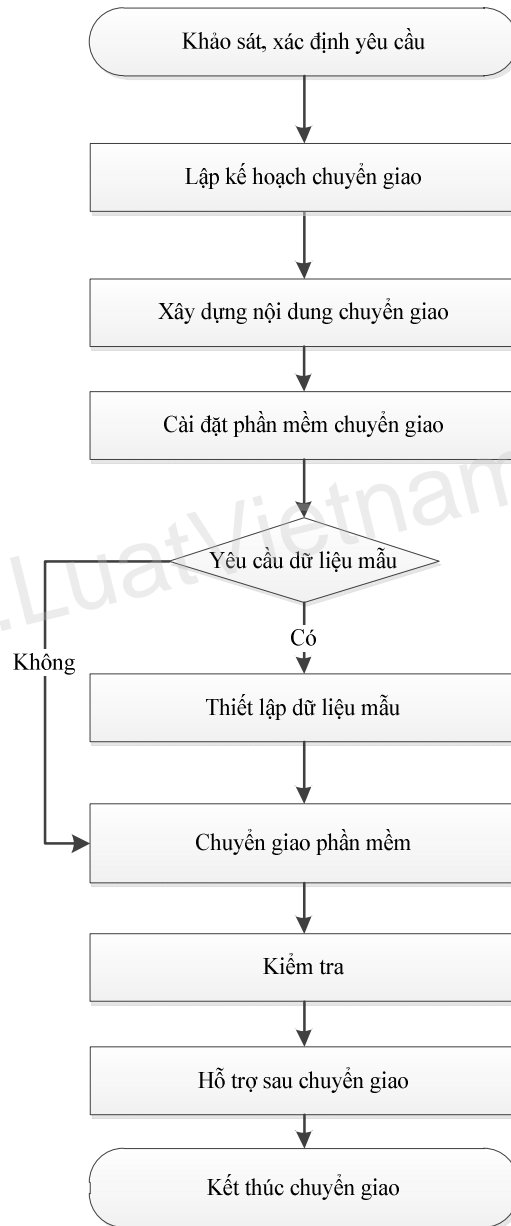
Khảo sát, xác định yêu cầu

Lập kế hoạch chuyển giao

Xây dựng nội dung chuyển giao

Cài đặt phần mềm chuyển giao

.LuatVietnam

Yêu cầu dữ liệu mẫu

Có

Không

Thiết lập dữ liệu mẫu

Chuyển giao phần mềm

Kiểm tra

Hỗ trợ sau chuyển giao

Kết thúc chuyển giao